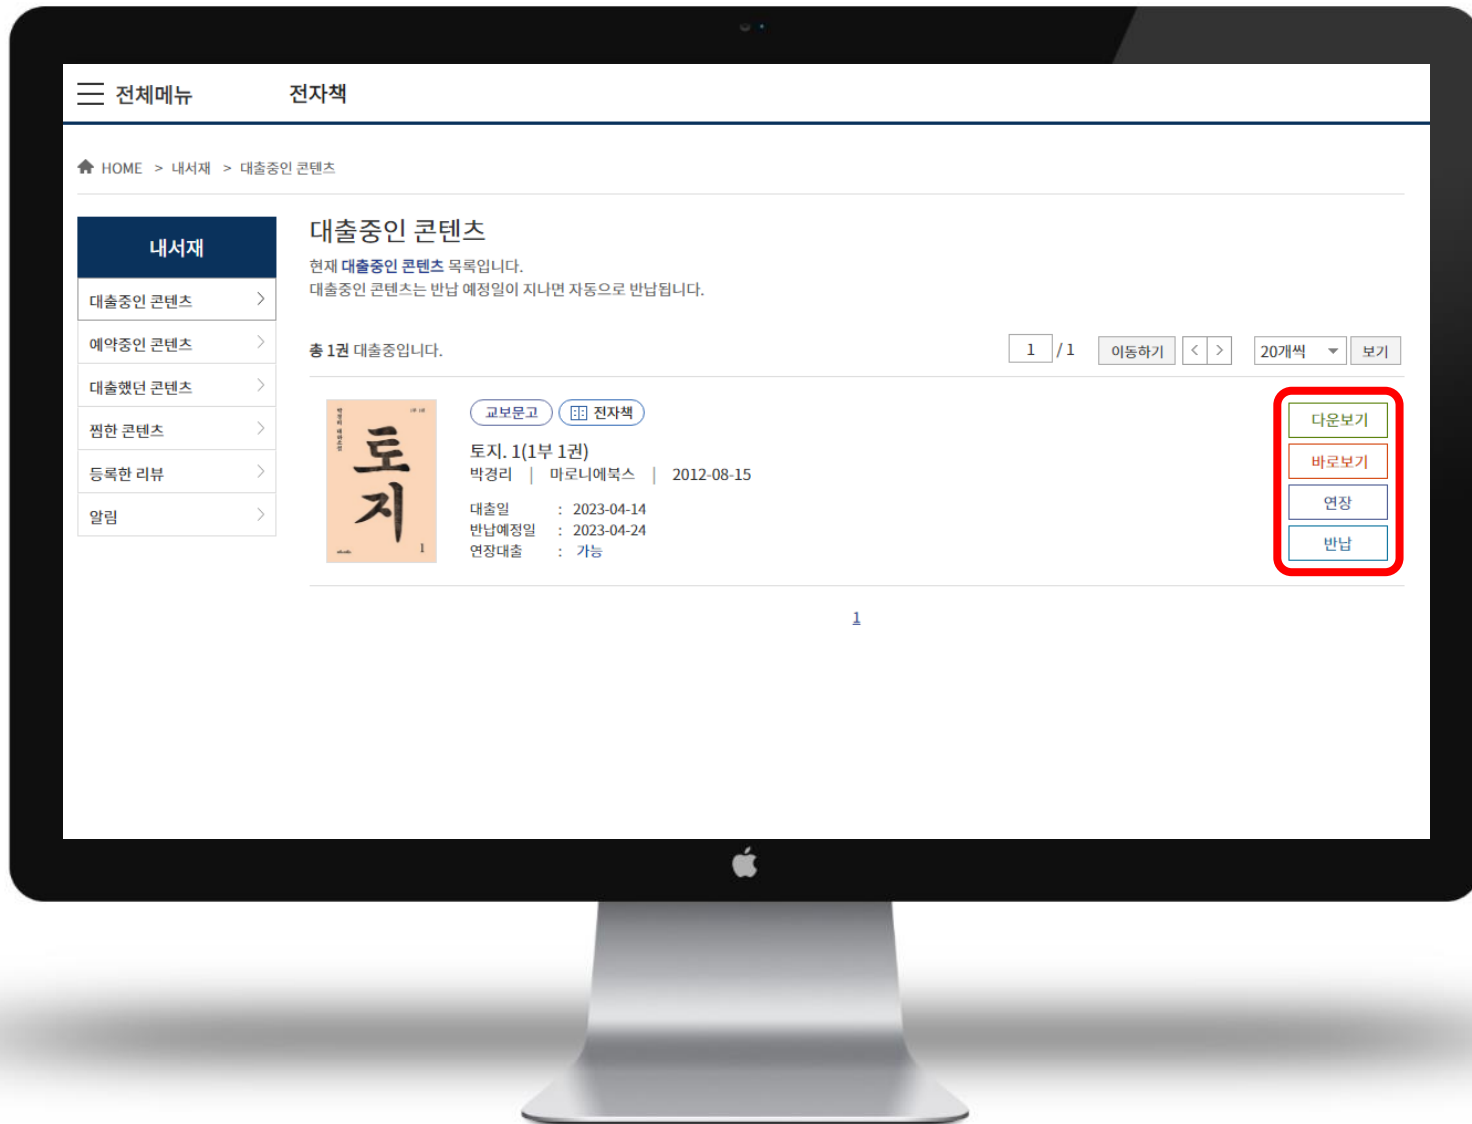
전체메뉴 전자책

HOME > 내서재 > 대출중인 콘텐츠

내서재

대출중인 콘텐츠
예약중인 콘텐츠
대출했던 콘텐츠
찜한 콘텐츠
등록한 리뷰
알림

대출중인 콘텐츠

현재 대출중인 콘텐츠 목록입니다.
대출중인 콘텐츠는 반납 예정일이 지나면 자동으로 반납됩니다.

총 1권 대출중입니다.

1 / 1 이동하기 < > 20개씩 보기

토지

교보문고 전자책

토지. 1(1부 1권)
박경리 | 마로니에북스 | 2012-08-15

대출일 : 2023-04-14
반납예정일 : 2023-04-24
연장대출 : 가능

다운보기
바로보기
연장
반납

1